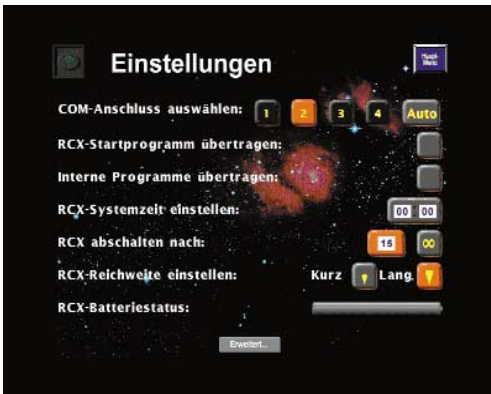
Einstellungen

Haupt-Menü

COM-Anschluss auswählen: 1 2 3 4 Auto

RCX-Startprogramm übertragen:

Interne Programme übertragen:

RCX-Systemzeit einstellen: 00 00

RCX abschalten nach: 15 ∞

RCX-Reichweite einstellen: Kurz Lang

RCX-Batteriestatus:

Erweitert...